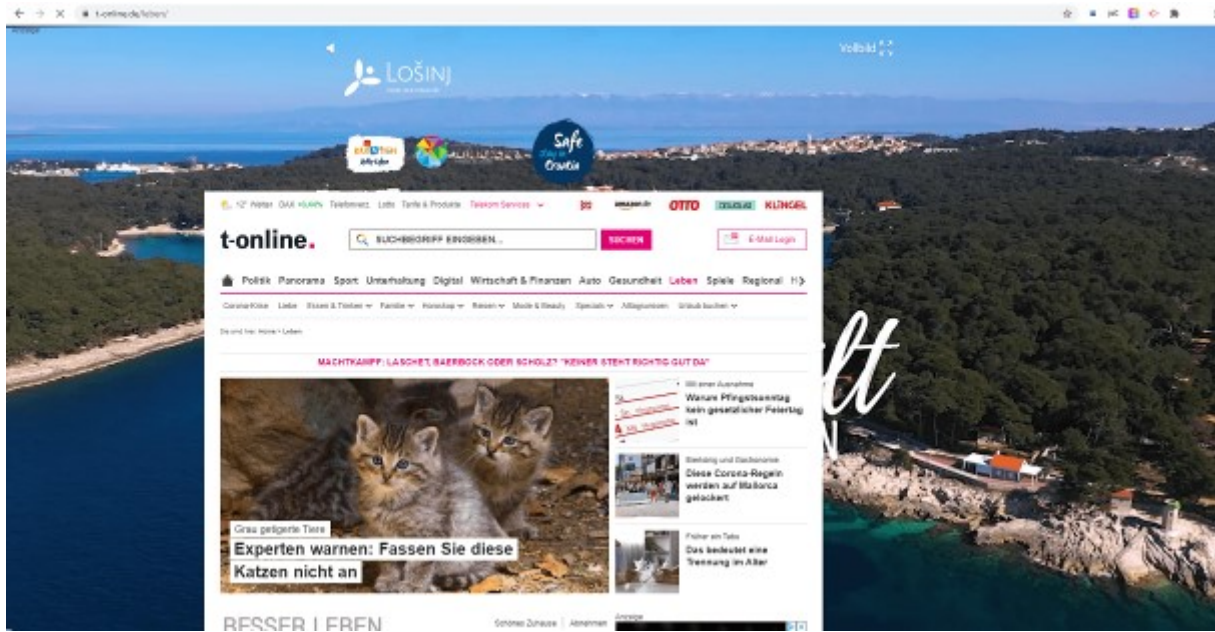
t-online.de/leben/

Anzeige

LOŠINJ

Vollbild

Safe stay in Croatia

12° Wetter DAX Telefonverz. Lotto Tarife & Produkte Telekom Services

amazon.de OTTO DEALS KLINGEL

t-online.

SUCHBEGRIFF EINGEBEN...

SUCHEN

E-Mail Login

Politik Panorama Sport Unterhaltung Digital Wirtschaft & Finanzen Auto Gesundheit Leben Spiele Regional

Corona-Krise Liebe Essen & Trinken Familie Horoskop Reisen Mode & Beauty Specials Alltagswissen Urlaub buchen

Du sind hier: Home > Leben

MACHTKAMPF: LASCHET, BAERBOCK ODER SCHOLZ? "KEINER STEHT RICHTIG GUT DA"

Grau getigerte Tiere
Experten warnen: Fassen Sie diese Katzen nicht an

Mit einer Ausnahme
Warum Pfingstsonntag kein gesetzlicher Feiertag ist

Diese Corona-Regeln werden auf Mallorca gelockert

Früher ein Tabu
Das bedeutet eine Trennung im Alter

BESSER LEBEN

Schönes Zuhause Abnehmen

Anzeige